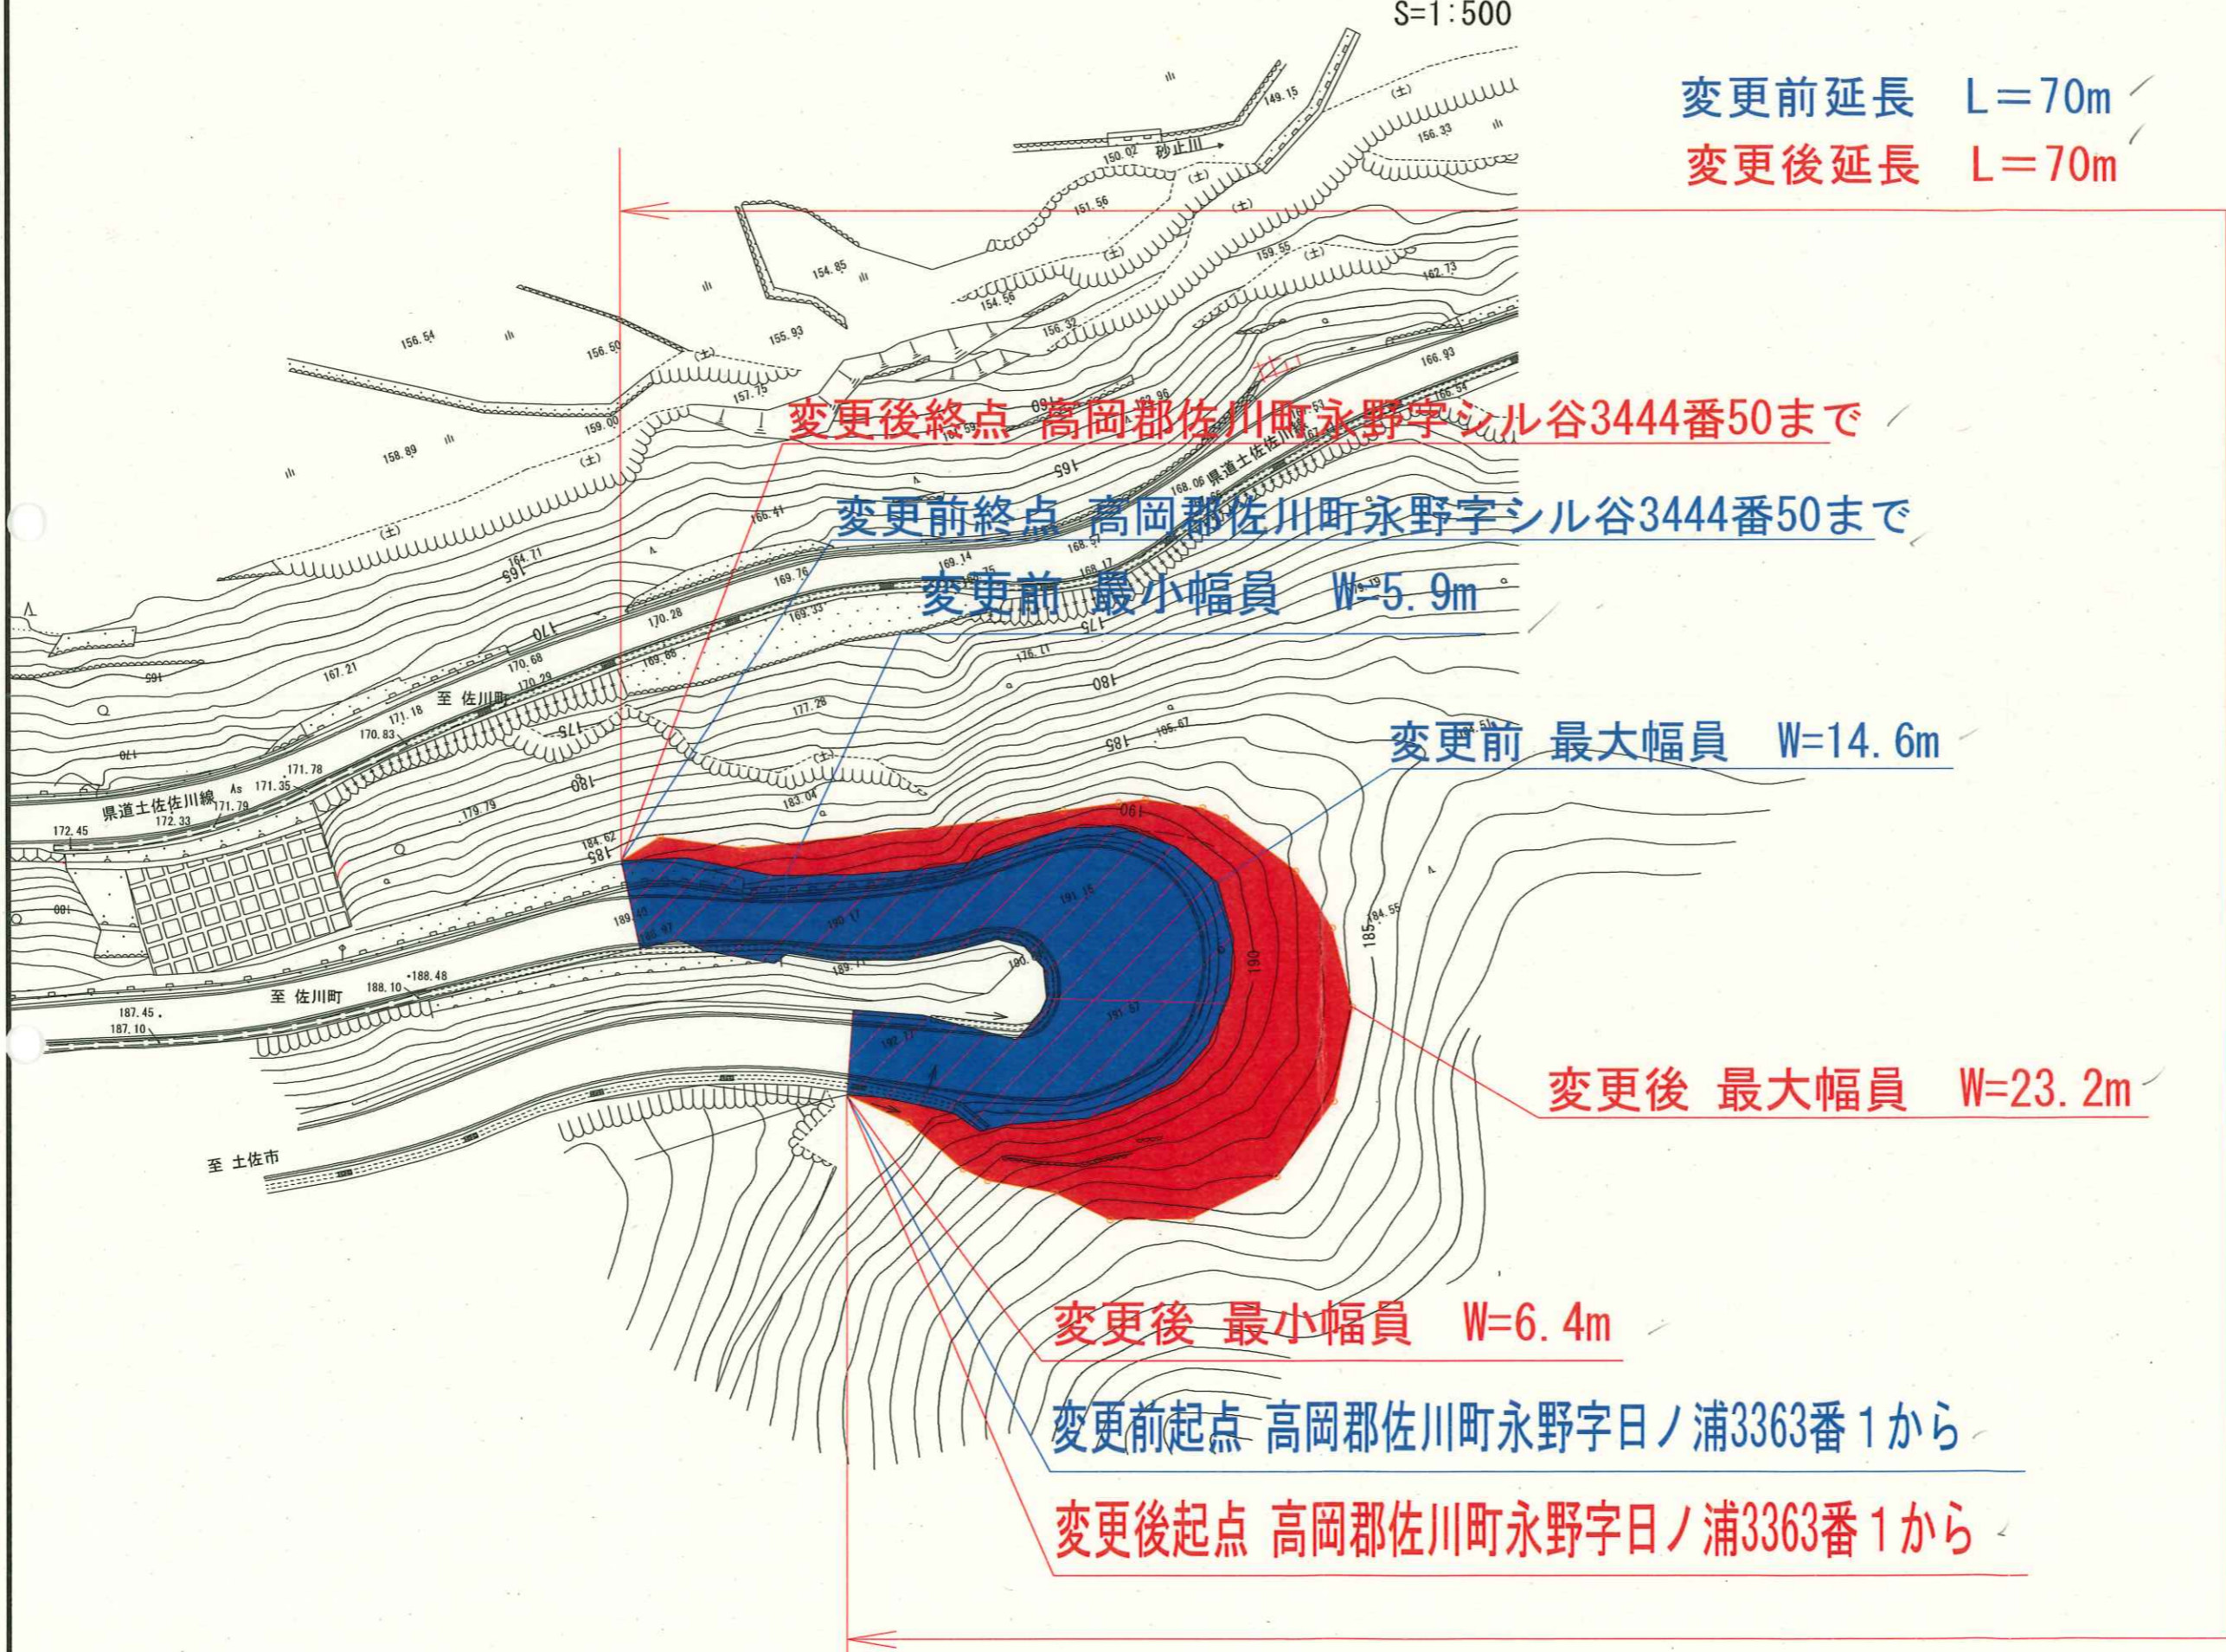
S=1:500

変更前延長　L＝70m
変更後延長　L＝70m

砂止川

変更後終点 高岡郡佐川町永野字シル谷3444番50まで

変更前終点 高岡郡佐川町永野字シル谷3444番50まで

変更前 最小幅員　W=5.9m

県道土佐佐川線

至 佐川町

変更前 最大幅員　W=14.6m

県道土佐佐川線

至 佐川町

変更後 最大幅員　W=23.2m

至 土佐市

変更後 最小幅員　W=6.4m

変更前起点 高岡郡佐川町永野字日ノ浦3363番１から

変更後起点 高岡郡佐川町永野字日ノ浦3363番１から